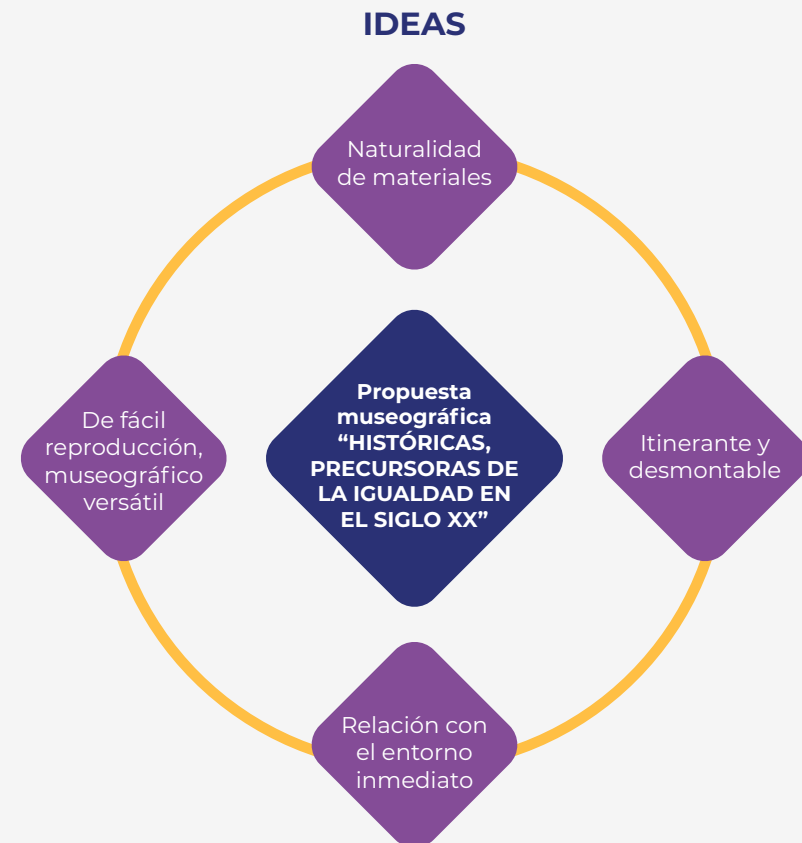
IDEAS

Naturalidad de materiales

De fácil reproducción, museográfico versátil

Propuesta museográfica “HISTÓRICAS, PRECURSORAS DE LA IGUALDAD EN EL SIGLO XX”

Itinerante y desmontable

Relación con el entorno inmediato